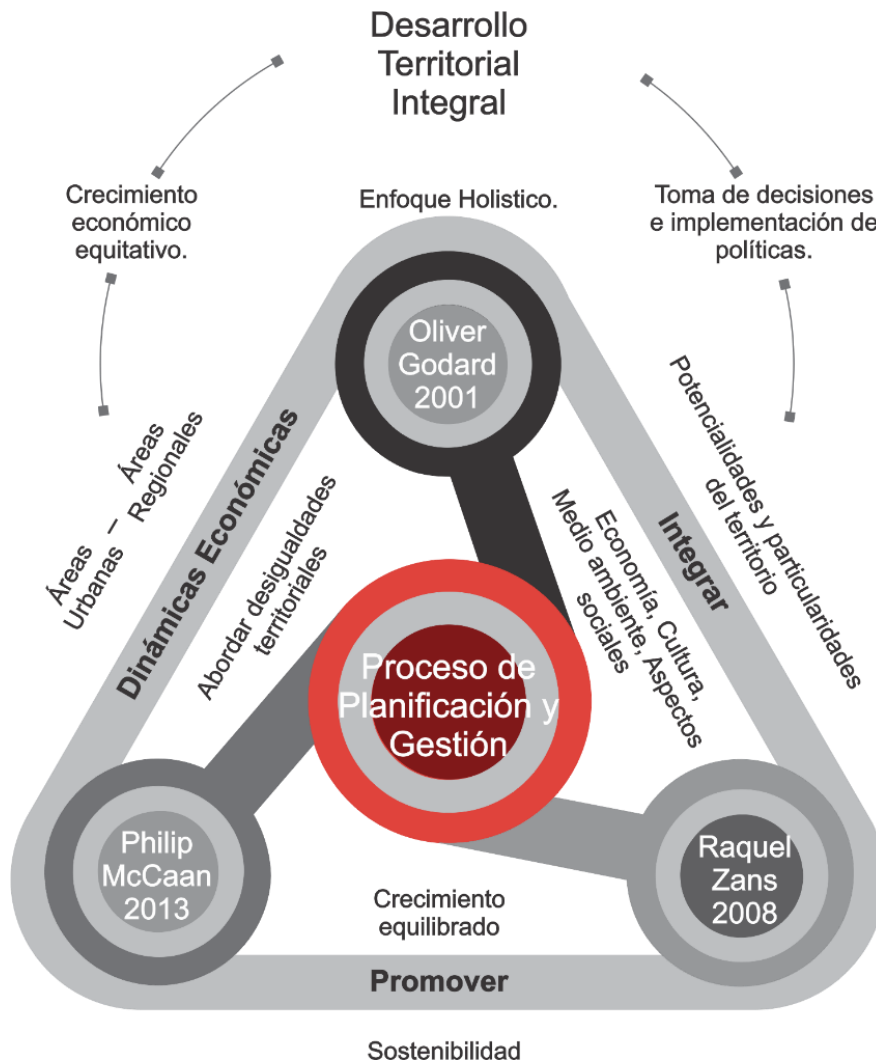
Desarrollo Territorial Integral

Crecimiento económico equitativo.

Enfoque Holistico.

Toma de decisiones e implementación de políticas.

Oliver Godard 2001

Áreas Urbanas – Áreas Regionales

Dinámicas Económicas

Abordar desigualdades territoriales

Economía, Cultura, Medio ambiente, Aspectos sociales

Integrar

Potencialidades y particularidades del territorio

Proceso de Planificación y Gestión

Philip McCaan 2013

Raquel Zans 2008

Crecimiento equilibrado

Promover

Sostenibilidad